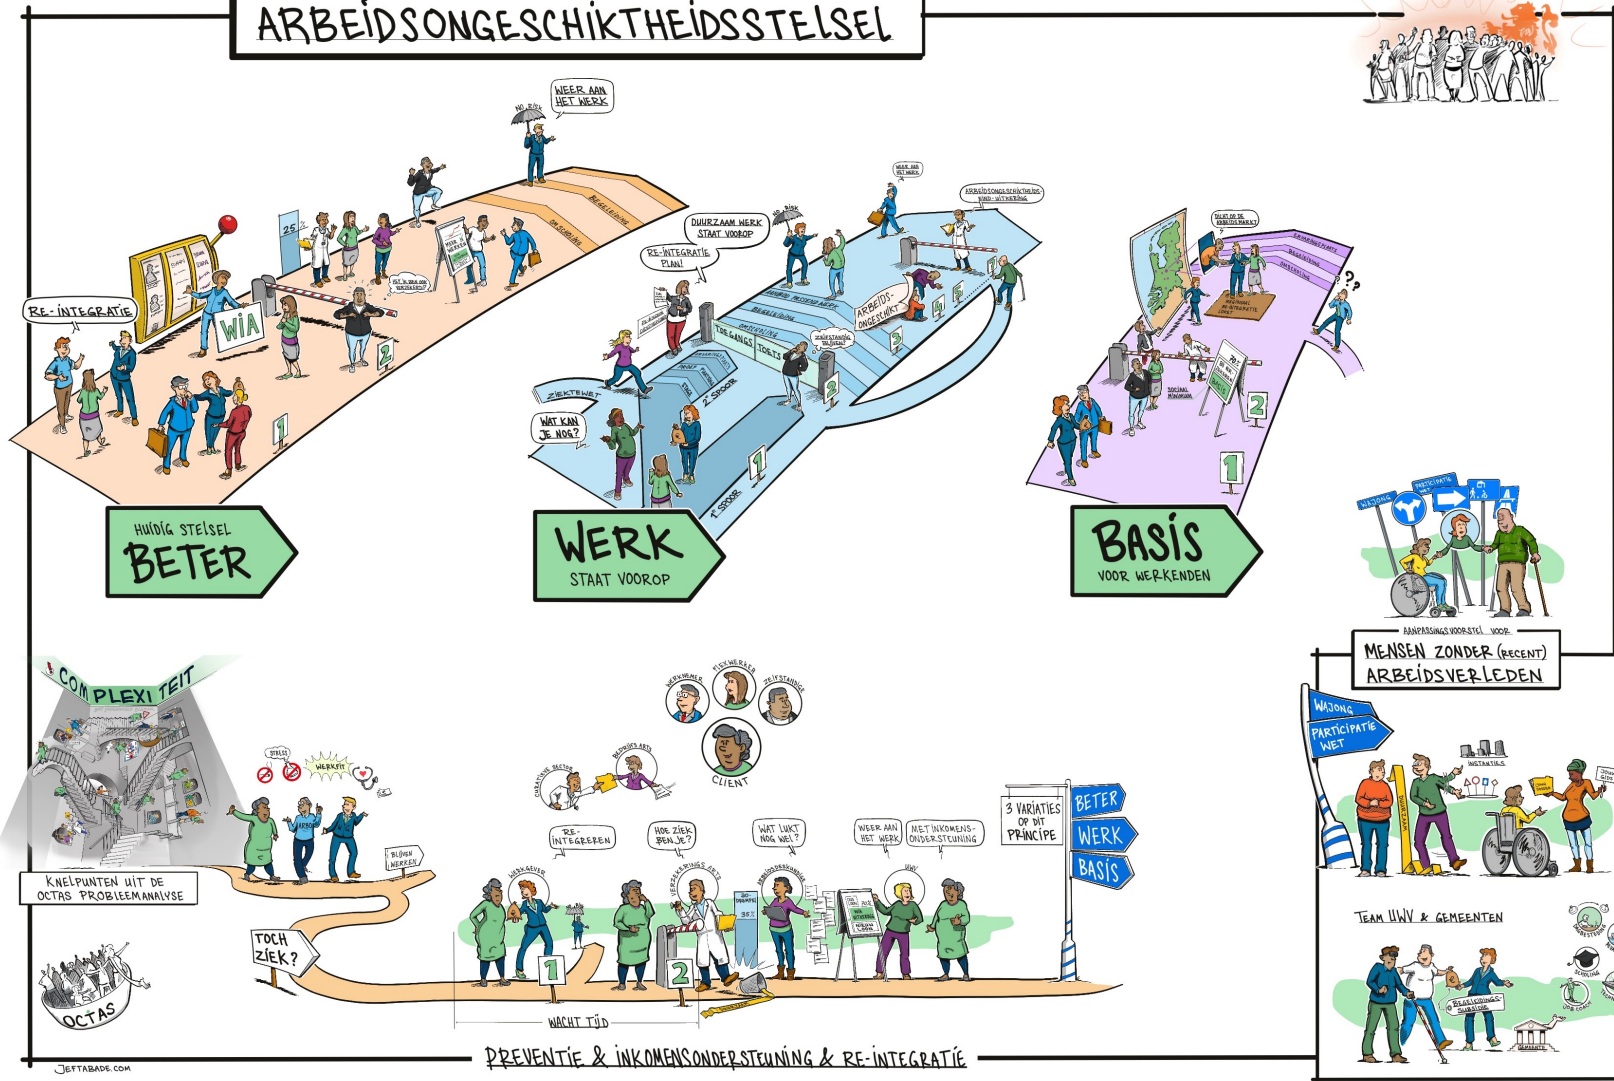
ARBEIDSONGESCHIKTHEIDSSTELSEL

WEER AAN HET WERK

NO RISK

RE-INTEGRATIE

WIA

25

2

1

HUIDIG STELSEL
BETER

DUURZAAM WERK STAAT VOOROP

RE-INTEGRATIE PLAN!

NO RISK

WEER AAN HET WERK

ARBEIDSONGESCHIKTHEIDS-KIND-UITKERING

ARBEIDS-ONGESCHIKT

TOEGANGS TOETS

ZIEKTEWET

WAT KAN JE NOG?

2e SPOOR

1e SPOOR

2

1

3

4

5

WERK
STAAT VOOROP

TOEGANG TOT DE ARBEIDSMARKT

??

2

1

BASIS
VOOR WERKENDEN

WAJONG

PARTICIPATIE

AANPASSINGS VOORSTEL VOOR
MENSEN ZONDER (RECENT) ARBEIDSVERLEDEN

COMPLEXITEIT

KNELPUNTEN UIT DE OCTAS PROBLEEMANALYSE

STRESS

WERKFIT

BLIJVEN WERKEN

TOCH ZIEK?

OCTAS

WERKNEMER

FLEXWERKER

ZELFSTANDIGE

CLIENT

CURATIEVE SECTOR

BEDRIJFS ARTS

RE-INTEGREREN

HOE ZIEK BEN JE?

WAT LUKT NOG WEL?

WEER AAN HET WERK

MET INKOMENS-ONDERSTEUNING

3 VARIATIES OP DIT PRINCIPE

BETER

WERK

BASIS

WERKGEVER

VERZEKERINGS ARTS

ARBEIDSDESKUNDIGE

UWV

1

2

35%

WACHT TIJD

WAJONG

PARTICIPATIE WET

INSTANTIES

TEAM UWV & GEMEENTEN

BEGELEIDINGS-SUBSIDIE

JEFTABADE.COM

PREVENTIE & INKOMENSONDERSTEUNING & RE-INTEGRATIE